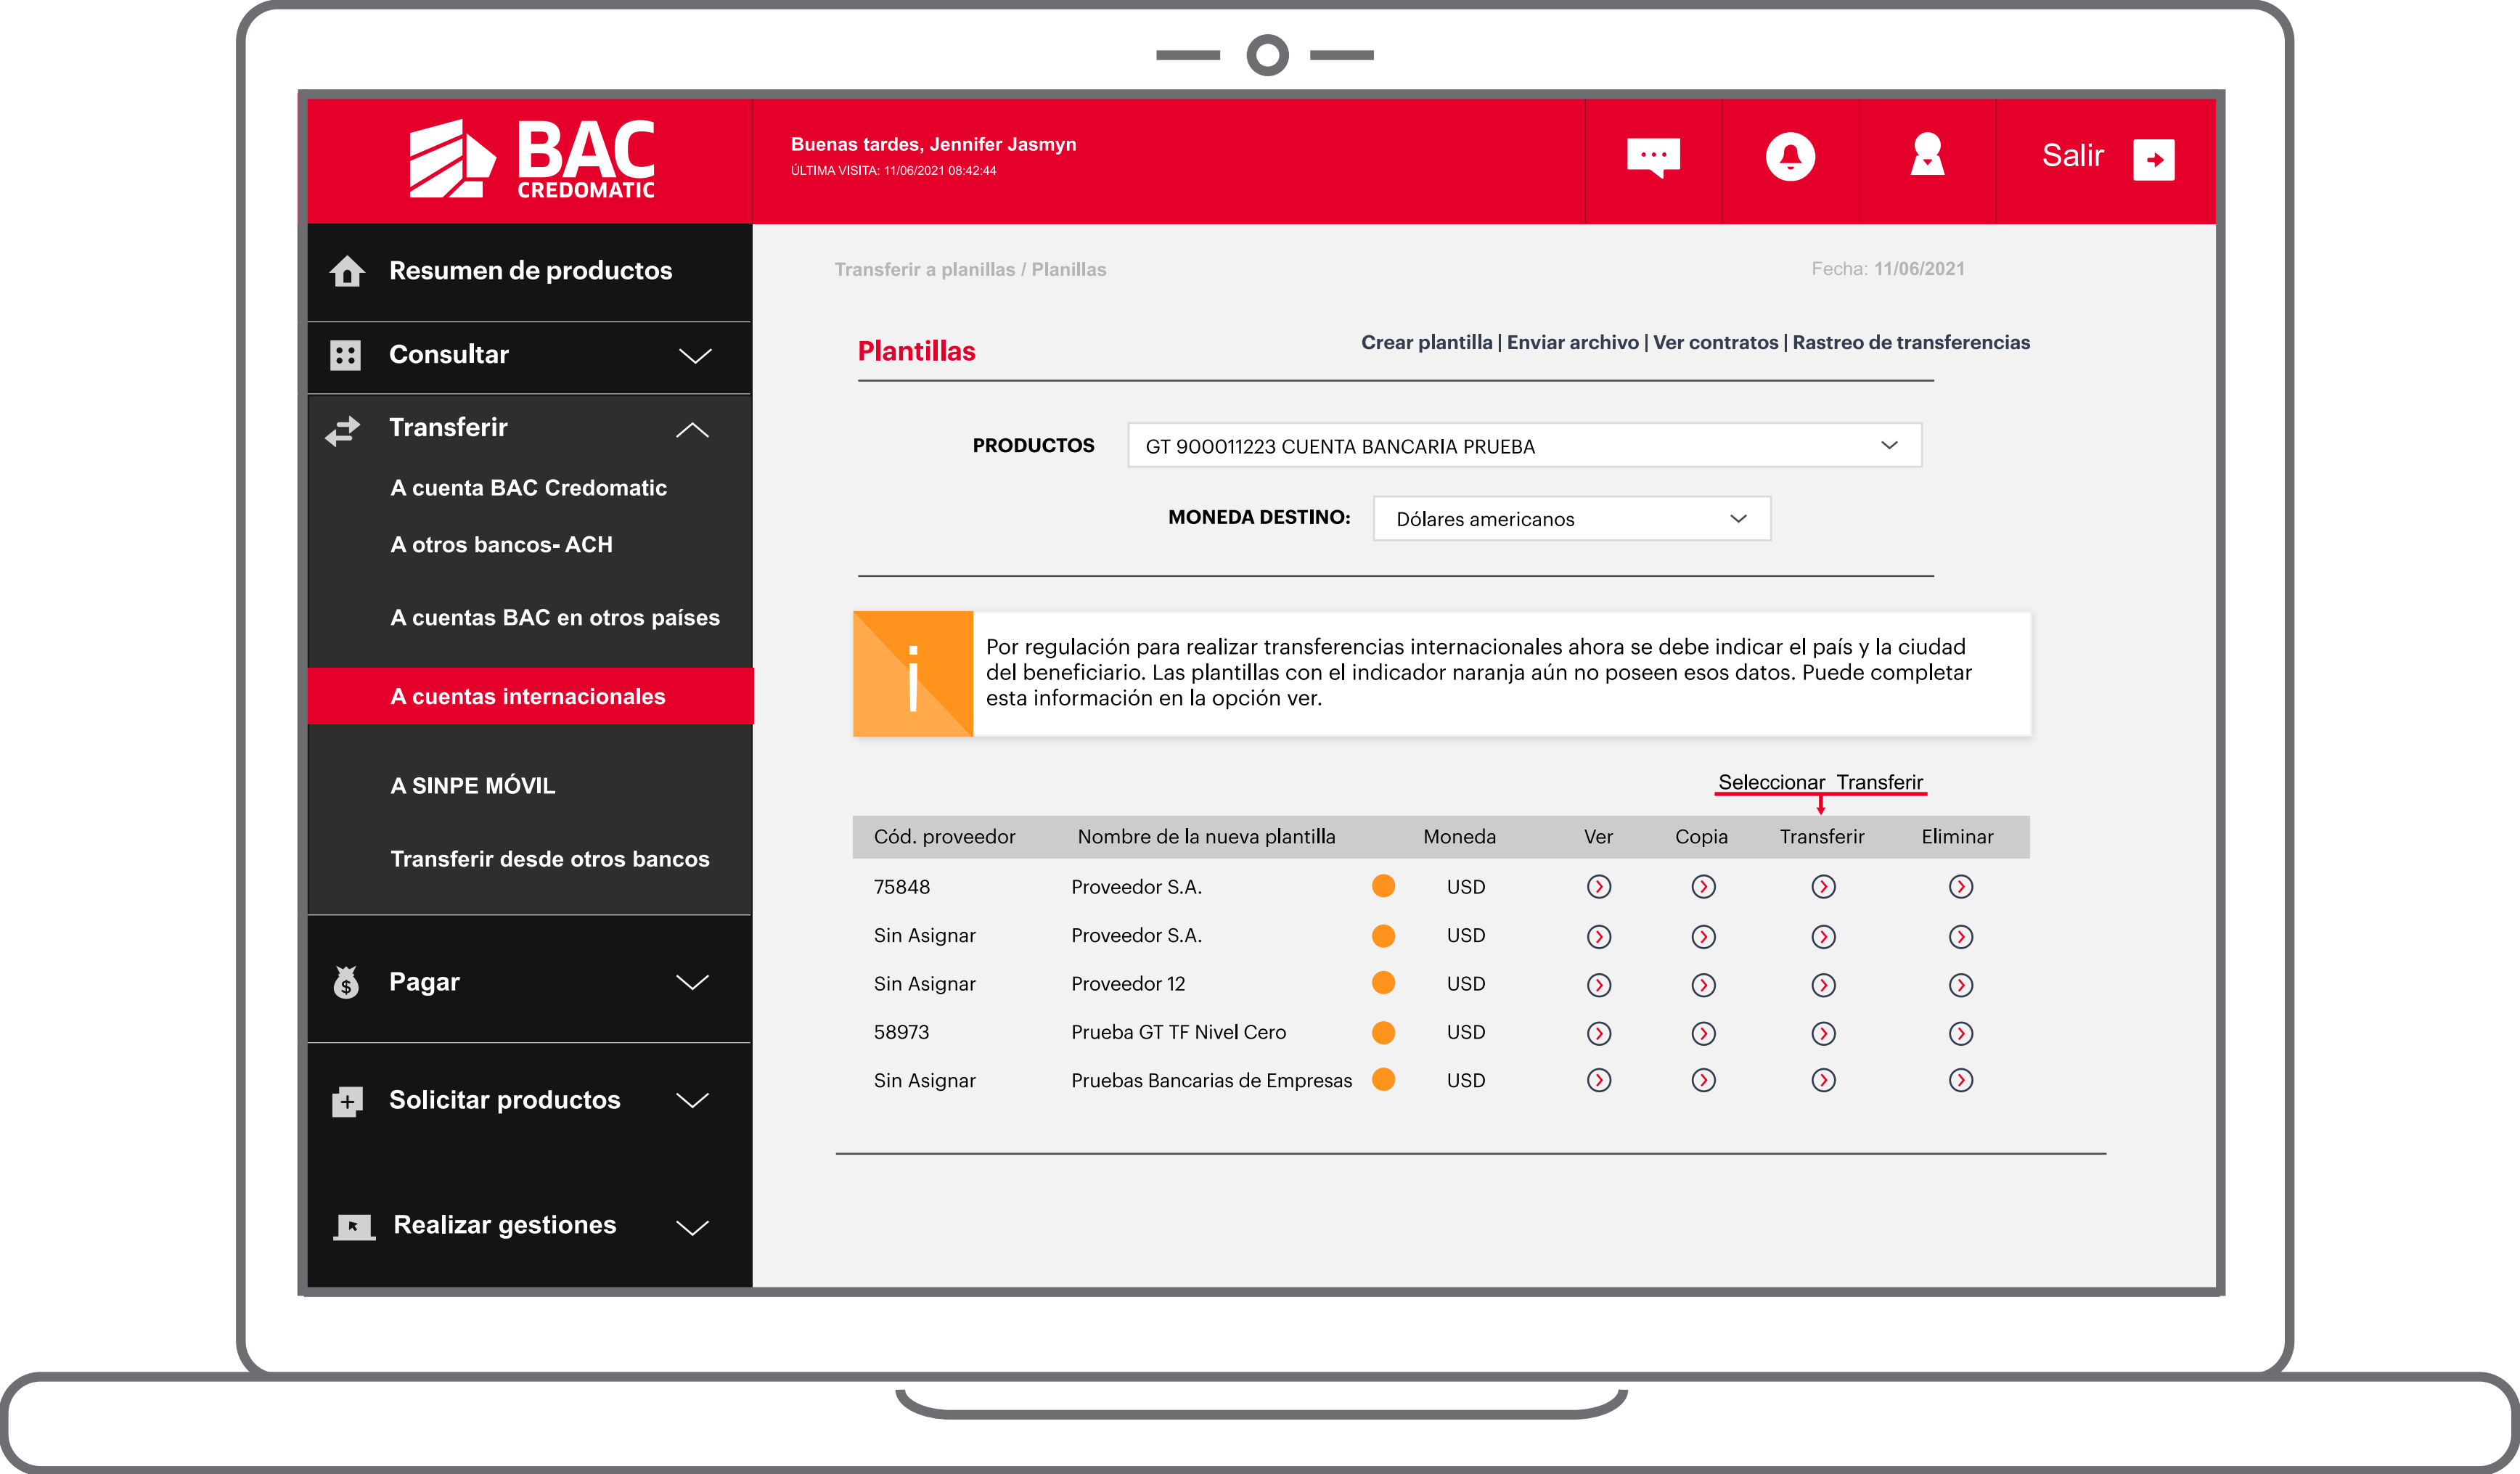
BAC CREDOMATIC

Buenas tardes, Jennifer Jasmyn
ÚLTIMA VISITA: 11/06/2021 08:42:44

Salir

Resumen de productos
Consultar
Transferir
A cuenta BAC Credomatic
A otros bancos- ACH
A cuentas BAC en otros países
A cuentas internacionales
A SINPE MÓVIL
Transferir desde otros bancos
Pagar
Solicitar productos
Realizar gestiones

Transferir a planillas / Planillas

Fecha: 11/06/2021

Plantillas

Crear plantilla | Enviar archivo | Ver contratos | Rastreo de transferencias

PRODUCTOS GT 900011223 CUENTA BANCARIA PRUEBA

MONEDA DESTINO: Dólares americanos

Por regulación para realizar transferencias internacionales ahora se debe indicar el país y la ciudad del beneficiario. Las plantillas con el indicador naranja aún no poseen esos datos. Puede completar esta información en la opción ver.

Seleccionar Transferir

| Cód. proveedor | Nombre de la nueva plantilla | Moneda | Ver | Copia | Transferir | Eliminar |
|---|---|---|---|---|---|---|
| 75848 | Proveedor S.A. | USD | | | | |
| Sin Asignar | Proveedor S.A. | USD | | | | |
| Sin Asignar | Proveedor 12 | USD | | | | |
| 58973 | Prueba GT TF Nivel Cero | USD | | | | |
| Sin Asignar | Pruebas Bancarias de Empresas | USD | | | | |